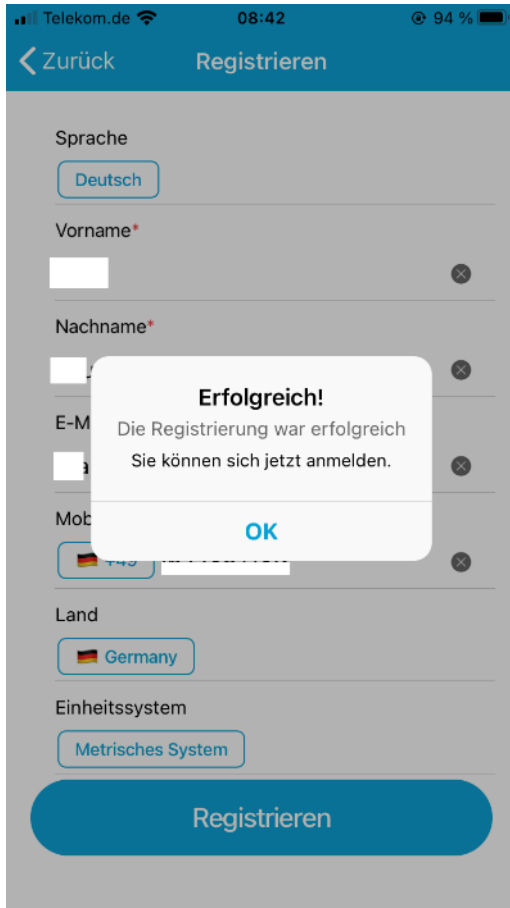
Telekom.de 08:42 94 %

Zurück Registrieren

Sprache

Deutsch

Vorname*

Nachname*

E-M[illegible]

Mob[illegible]

+49

Erfolgreich!

Die Registrierung war erfolgreich

Sie können sich jetzt anmelden.

OK

Land

Germany

Einheitssystem

Metrisches System

Registrieren